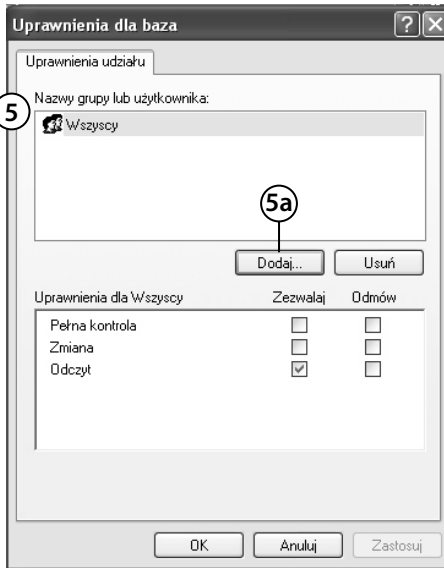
Uprawnienia dla baza

?

Uprawnienia udziału

5

Nazwy grupy lub użytkownika:

Wszyscy

5a

Dodaj...

Usuń

| Uprawnienia dla Wszyscy | Zezwalaj | Odmów |
|---|---|---|
| Pełna kontrola | ☐ | ☐ |
| Zmiana | ☐ | ☐ |
| Odczyt | ☑ | ☐ |

OK

Anuluj

Zastosuj